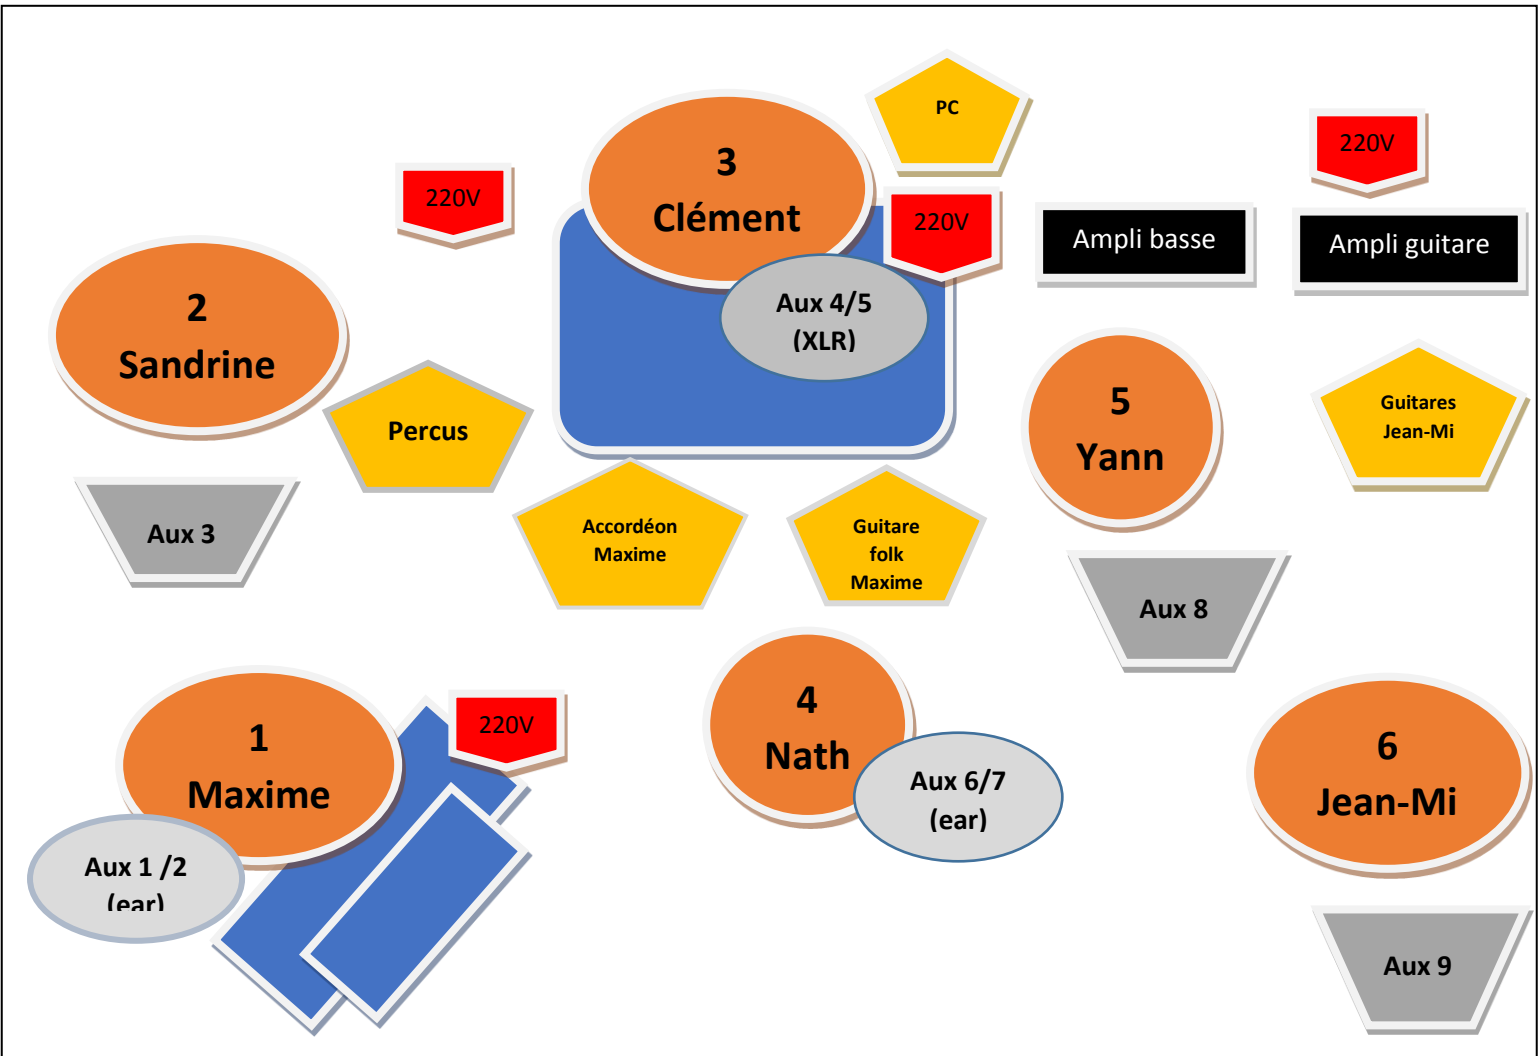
PC

220V

3
Clément

220V

220V

Ampli basse

Ampli guitare

2
Sandrine

Aux 4/5
(XLR)

Percus

5
Yann

Guitares
Jean-Mi

Aux 3

Accordéon
Maxime

Guitare
folk
Maxime

Aux 8

1
Maxime

220V

4
Nath

Aux 6/7
(ear)

6
Jean-Mi

Aux 1 /2
(ear)

Aux 9